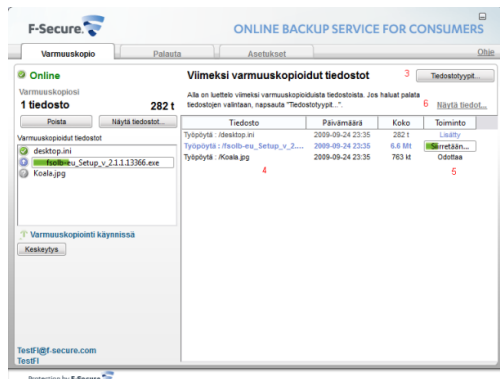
F-Secure.

ONLINE BACKUP SERVICE FOR CONSUMERS

Varmuuskopio Palauta Asetukset Ohje

Online

Varmuuskopiosi

1 tiedosto 282 t

Poista Näytä tiedostot...

Varmuuskopioidut tiedostot

desktop.ini

fsolb-eu_Setup_v_2.1.1.13366.exe

Koala.jpg

Varmuuskopiointi käynnissä

Keskeytys

Viimeksi varmuuskopioidut tiedostot

3

Tiedostotyypit...

Alla on luettelo viimeksi varmuuskopioiduista tiedostoista. Jos haluat palata tiedostojen valintaan, napsauta "Tiedostotyypit...".

6

Näytä tiedot...

| Tiedosto | Päivämäärä | Koko | Toiminto |
|---|---|---|---|
| Työpöytä : /desktop.ini | 2009-09-24 23:35 | 282 t | Lisätty |
| Työpöytä : /fsolb-eu_Setup_v_2.... | 2009-09-24 23:35 | 6.6 Mt | Siirretään... |
| Työpöytä : /Koala.jpg | 2009-09-24 23:35 | 763 kt | Odottaa |

4

5

TestF@f-secure.com

TestFI

Protection by F-Secure